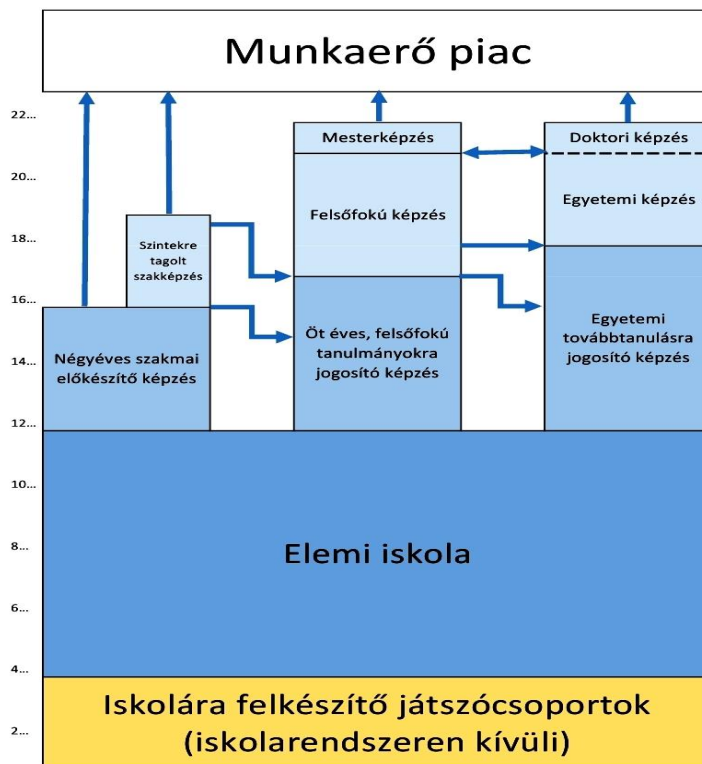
Munkaerő piac

22...
20...
18...
16...
14...
12...
10...
8...
6...
4...
2...

Mesterképzés

Doktori képzés

Egyetemi képzés

Felsőfokú képzés

Szintekre tagolt szakképzés

Négyéves szakmai előkészítő képzés

Öt éves, felsőfokú tanulmányokra jogosító képzés

Egyetemi továbbtanulásra jogosító képzés

Elemi iskola

Iskolára felkészítő játszócsoportok (iskolarendszeren kívüli)